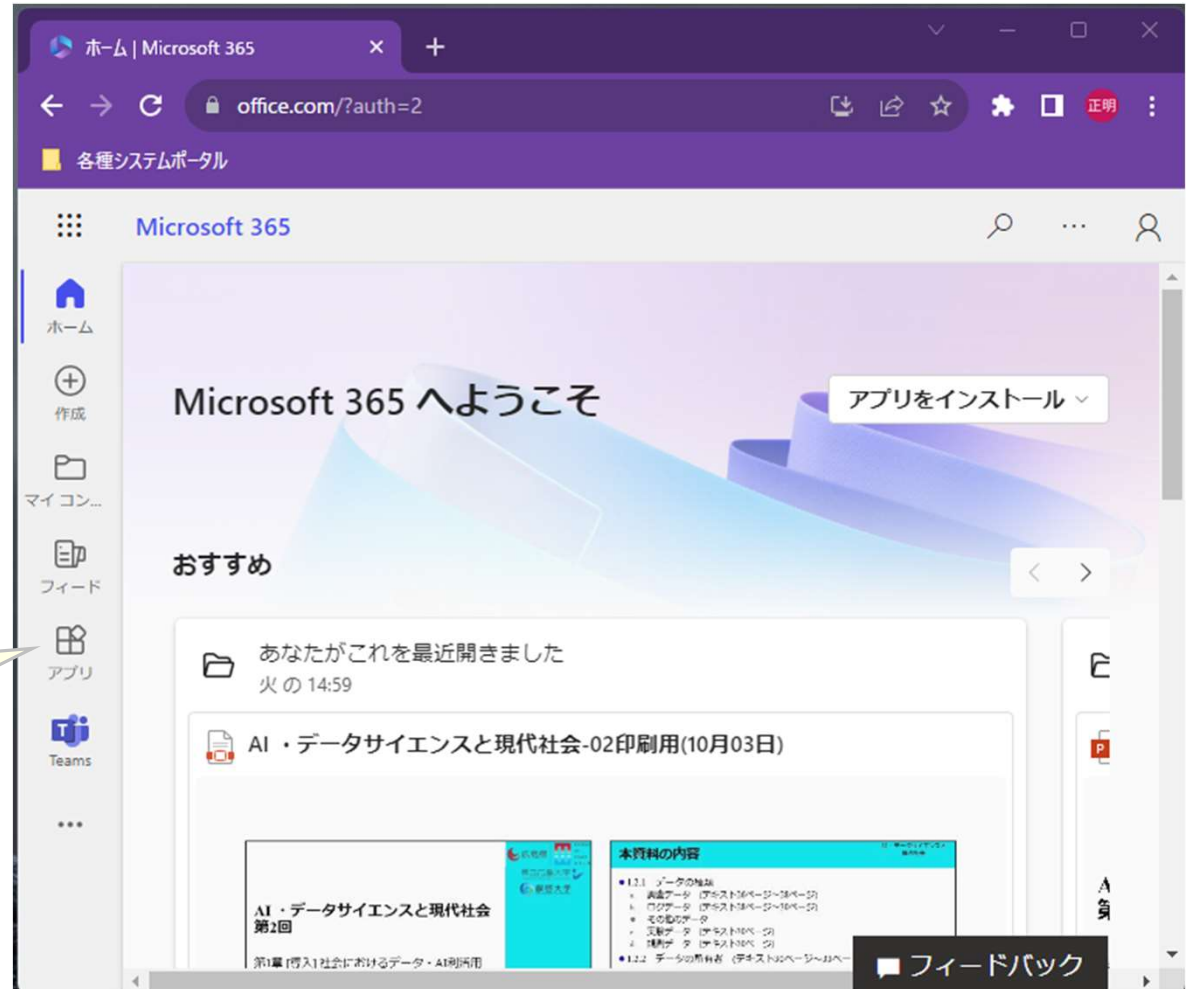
ホーム | Microsoft 365
office.com/?auth=2
正明
各種システムポータル
Microsoft 365
ホーム
作成
マイ コン...
フィード
アプリ
Teams
...
Microsoft 365 へようこそ
アプリをインストール
おすすめ
あなたがこれを最近開きました
火 の 14:59
AI ・データサイエンスと現代社会-02印刷用(10月03日)
AI ・データサイエンスと現代社会 第2回
第1章 [導入] 社会におけるデータ・AI利活用
本資料の内容
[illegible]
フィードバック